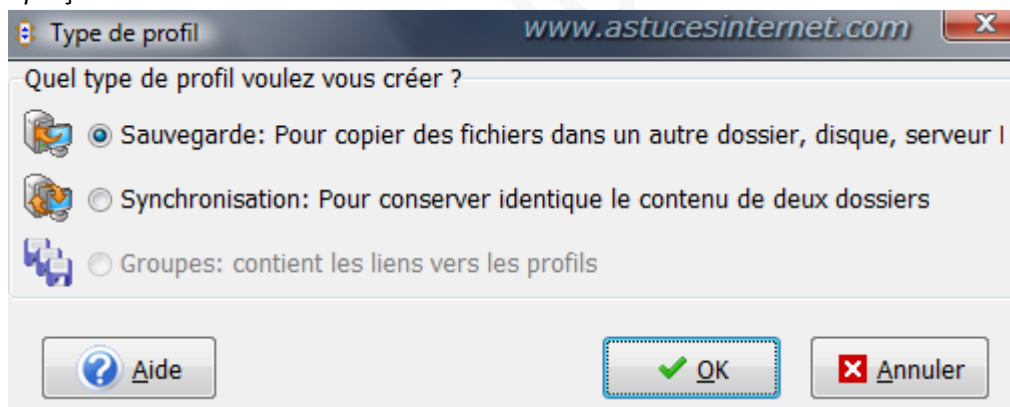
Type de profil
www.astucesinternet.com
x

Quel type de profil voulez vous créer ?

Sauvegarde: Pour copier des fichiers dans un autre dossier, disque, serveur l

Synchronisation: Pour conserver identique le contenu de deux dossiers

Groupes: contient les liens vers les profils

Aide

OK

Annuler